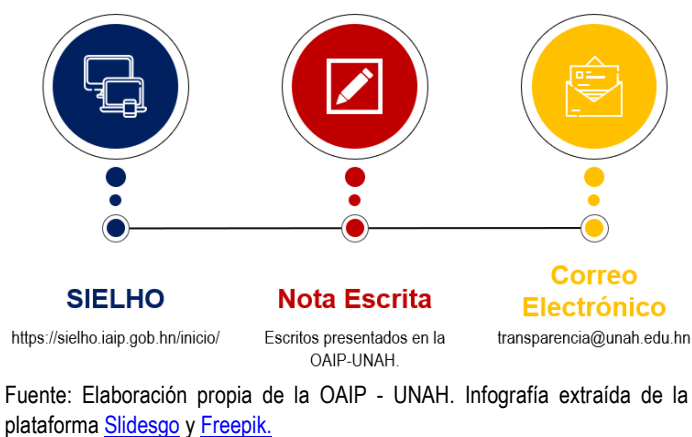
SIELHO

https://sielho.iaip.gob.hn/inicio/

Nota Escrita

Escritos presentados en la OAIP-UNAH.

Correo Electrónico

transparencia@unah.edu.hn

Fuente: Elaboración propia de la OAIP - UNAH. Infografía extraída de la plataforma Slidesgo y Freepik.